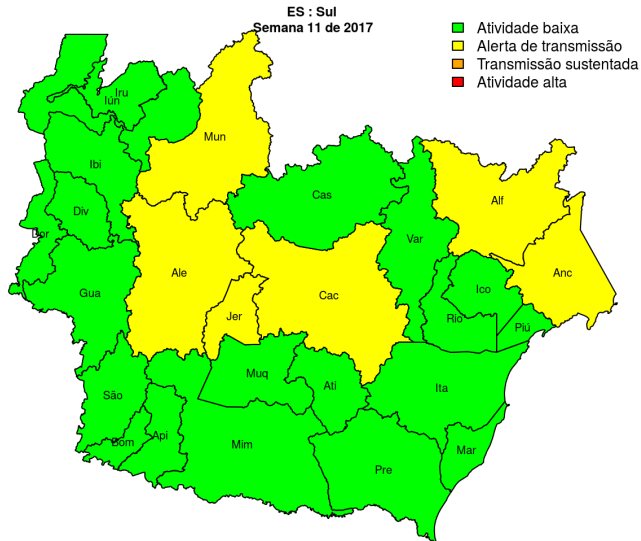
ES : Sul
Semana 11 de 2017

Atividade baixa
Alerta de transmissão
Transmissão sustentada
Atividade alta

Iru
Iun
Mun
Ibi
Div
Dor
Cas
Alf
Var
Ale
Cac
Anc
Ico
Gua
Rio
Jer
Piú
Muq
Ati
Ita
São
Api
Bom
Mim
Mar
Pre